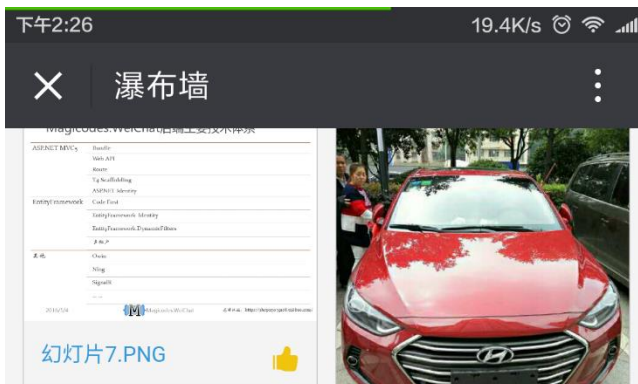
下午2:26
19.4K/s

瀑布墙

Magicodes.WeChat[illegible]

| ASP.NET MVC5 | Bundle |
|---|---|
| | Web API |
| | Route |
| | T4 Scaffolding |
| | ASP.NET Identity |
| EntityFramework | Code First |
| | EntityFramework Identity |
| | EntityFramework DynamicFilters |
| | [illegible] |
| 其他 | Owin |
| | Nlog |
| | SignalR |
| | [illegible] |

2016/3/4 Magicodes.WeChat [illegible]

幻灯片7.PNG